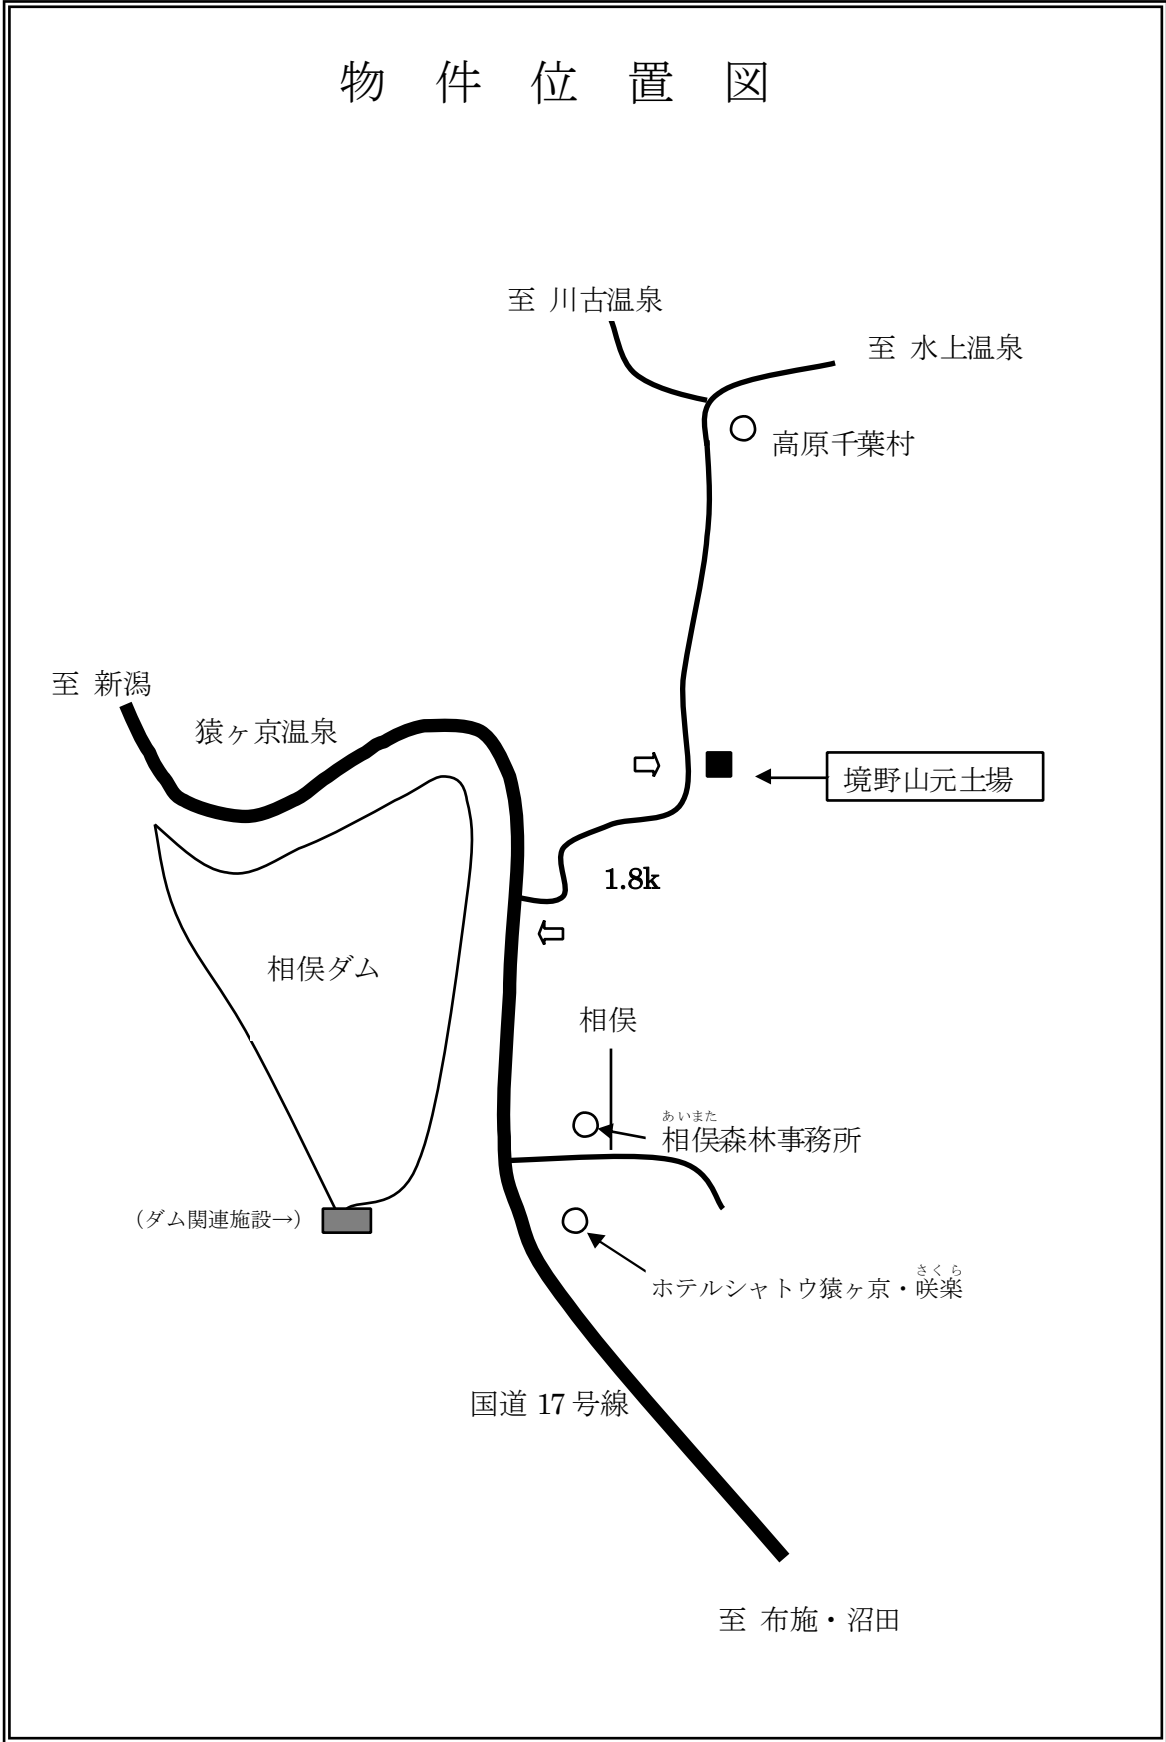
物 件 位 置 図

至 川古温泉

至 水上温泉

高原千葉村

至 新潟

猿ヶ京温泉

境野山元土場

1.8k

相俣ダム

相俣

あいまた
相俣森林事務所

（ダム関連施設→）

ホテルシャトウ猿ヶ京・咲楽
さくら

国道 17 号線

至 布施・沼田